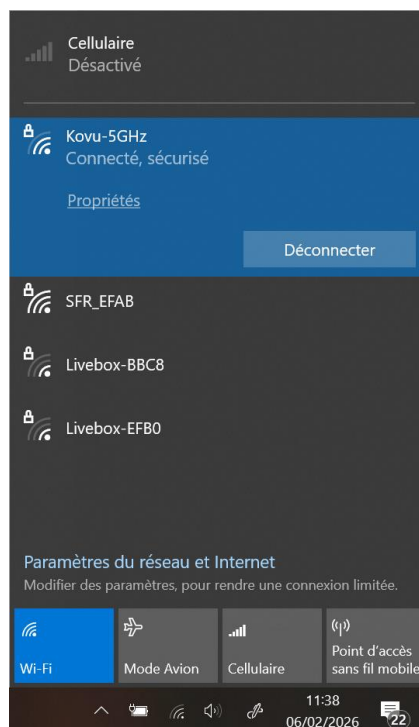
Cellulaire
Désactivé

Kovu-5GHz
Connecté, sécurisé

Propriétés

Déconnecter

SFR_EFAB

Livebox-BBC8

Livebox-EFB0

Paramètres du réseau et Internet
Modifier des paramètres, pour rendre une connexion limitée.

Wi-Fi

Mode Avion

Cellulaire

Point d'accès sans fil mobile

11:38
06/02/2026

22